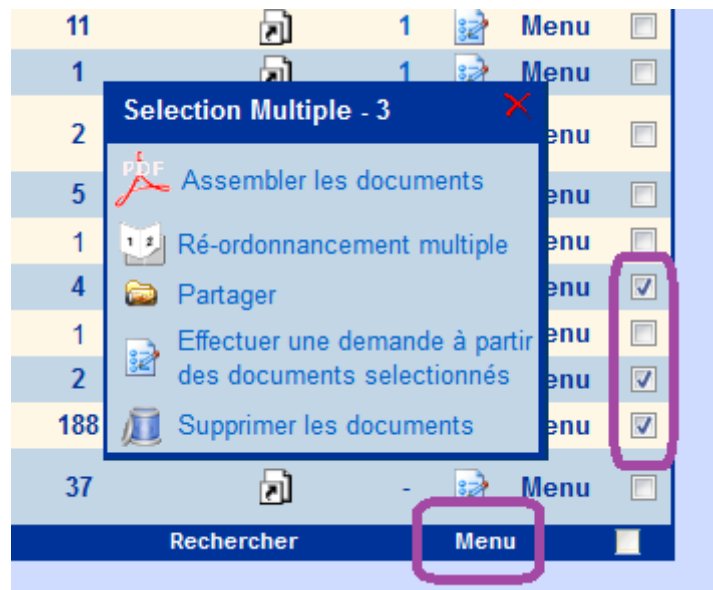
| 11 | 1 | Menu |
|---|---|---|
| 1 | 1 | Menu |
| 2 | | enu |
| 5 | | enu |
| 1 | | enu |
| 4 | | enu |
| 1 | | enu |
| 2 | | enu |
| 188 | | enu |
| 37 | - | Menu |

Selection Multiple - 3

PDF Assembler les documents

1 2 Ré-ordonnancement multiple

Partager

Effectuer une demande à partir des documents selectionnés

Supprimer les documents

Rechercher Menu